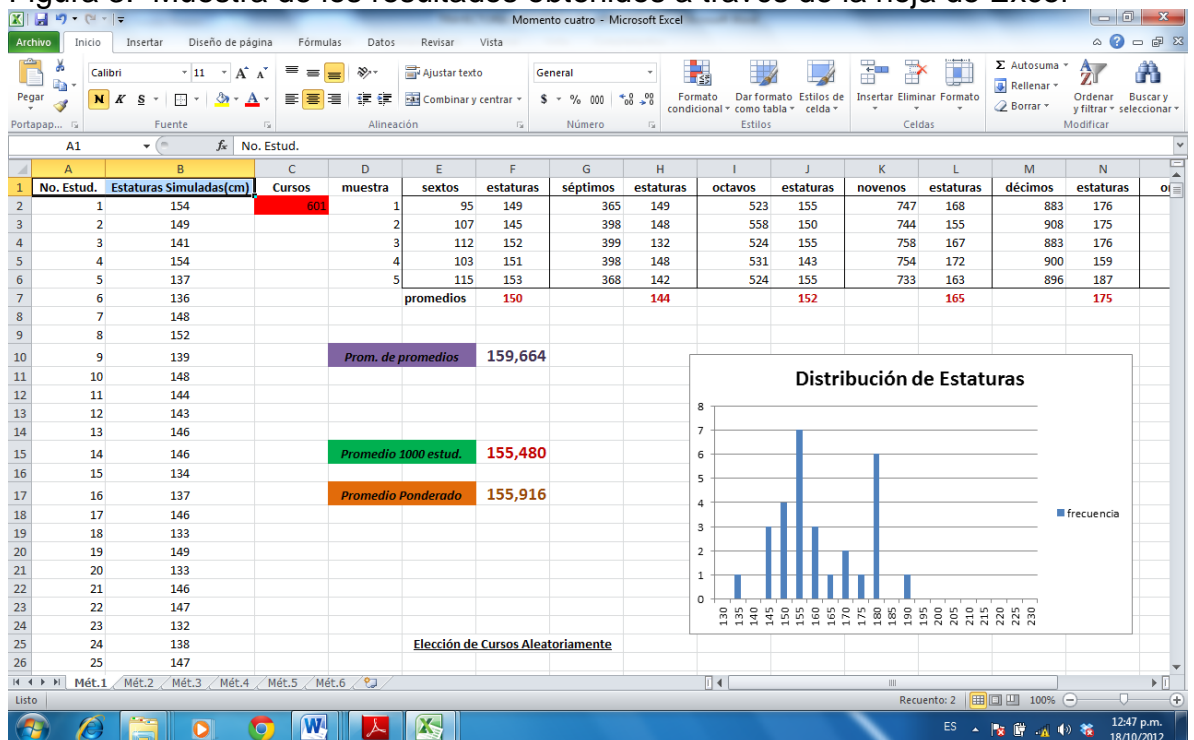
Figura 8. Muestra de los resultados obtenidos a través de la hoja de Excel

Momento cuatro - Microsoft Excel

Archivo Inicio Insertar Diseño de página Fórmulas Datos Revisar Vista

Pegar Calibri 11 N K S Ajustar texto Combinar y centrar General $ % 000 Formato condicional Dar formato como tabla Estilos de celda Insertar Eliminar Formato Autosuma Rellenar Borrar Ordenar y filtrar Buscar y seleccionar

Portapap... Fuente Alineación Número Estilos Celdas Modificar

A1 $f_x$ No. Estud.

| | A | B | C | D | E | F | G | H | I | J | K | L | M | N |
|---|---|---|---|---|---|---|---|---|---|---|---|---|---|---|
| 1 | No. Estud. | Estaturas Simuladas(cm) | Cursos | muestra | sextos | estaturas | séptimos | estaturas | octavos | estaturas | novenos | estaturas | décimos | estaturas |
| 2 | 1 | 154 | 601 | 1 | 95 | 149 | 365 | 149 | 523 | 155 | 747 | 168 | 883 | 176 |
| 3 | 2 | 149 | | 2 | 107 | 145 | 398 | 148 | 558 | 150 | 744 | 155 | 908 | 175 |
| 4 | 3 | 141 | | 3 | 112 | 152 | 399 | 132 | 524 | 155 | 758 | 167 | 883 | 176 |
| 5 | 4 | 154 | | 4 | 103 | 151 | 398 | 148 | 531 | 143 | 754 | 172 | 900 | 159 |
| 6 | 5 | 137 | | 5 | 115 | 153 | 368 | 142 | 524 | 155 | 733 | 163 | 896 | 187 |
| 7 | 6 | 136 | | | promedios | 150 | | 144 | | 152 | | 165 | | 175 |
| 8 | 7 | 148 | | | | | | | | | | | | |
| 9 | 8 | 152 | | | | | | | | | | | | |
| 10 | 9 | 139 | | Prom. de promedios | | 159,664 | | | | | | | | |
| 11 | 10 | 148 | | | | | | | | | | | | |
| 12 | 11 | 144 | | | | | | | | | | | | |
| 13 | 12 | 143 | | | | | | | | | | | | |
| 14 | 13 | 146 | | | | | | | | | | | | |
| 15 | 14 | 146 | | Promedio 1000 estud. | | 155,480 | | | | | | | | |
| 16 | 15 | 134 | | | | | | | | | | | | |
| 17 | 16 | 137 | | Promedio Ponderado | | 155,916 | | | | | | | | |
| 18 | 17 | 146 | | | | | | | | | | | | |
| 19 | 18 | 133 | | | | | | | | | | | | |
| 20 | 19 | 149 | | | | | | | | | | | | |
| 21 | 20 | 133 | | | | | | | | | | | | |
| 22 | 21 | 146 | | | | | | | | | | | | |
| 23 | 22 | 147 | | | | | | | | | | | | |
| 24 | 23 | 132 | | | | | | | | | | | | |
| 25 | 24 | 138 | | | Elección de Cursos Aleatoriamente | | | | | | | | | |
| 26 | 25 | 147 | | | | | | | | | | | | |

Distribución de Estaturas
8 7 6 5 4 3 2 1 0
130 135 140 145 150 155 160 165 170 175 180 185 190 195 200 205 210 215 220 225 230
frecuencia

Mét.1 Mét.2 Mét.3 Mét.4 Mét.5 Mét.6

Listo Recuento: 2 100%

ES 12:47 p.m. 18/10/2012